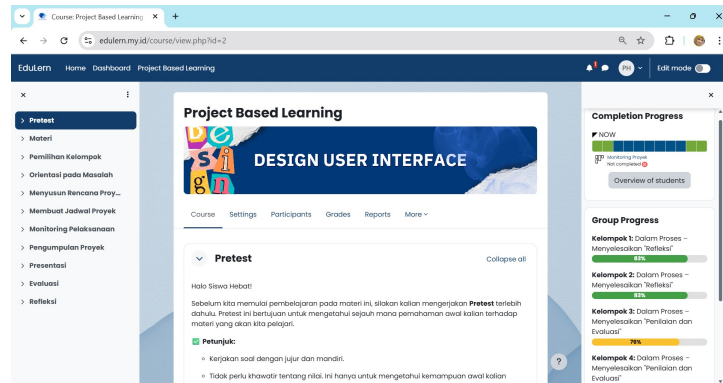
Course: Project Based Learning ×

edulern.my.id/course/view.php?id=2

EduLern Home Dashboard Project Based Learning

PH Edit mode

Pretest
Materi
Pemilihan Kelompok
Orientasi pada Masalah
Menyusun Rencana Proy...
Membuat Jadwal Proyek
Monitoring Pelaksanaan
Pengumpulan Proyek
Presentasi
Evaluasi
Refleksi

Project Based Learning

De
si
gn
DESIGN USER INTERFACE

Course Settings Participants Grades Reports More

Pretest Collapse all

Halo Siswa Hebat!

Sebelum kita memulai pembelajaran pada materi ini, silakan kalian mengerjakan **Pretest** terlebih dahulu. Pretest ini bertujuan untuk mengetahui sejauh mana pemahaman awal kalian terhadap materi yang akan kita pelajari.

Petunjuk:

◦ Kerjakan soal dengan jujur dan mandiri.

◦ Tidak perlu khawatir tentang nilai. Ini hanya untuk mengetahui kemampuan awal kalian

Completion Progress

NOW

Monitoring Proyek
Not completed

Overview of students

Group Progress

**Kelompok 1:** Dalam Proses – Menyelesaikan "Refleksi"
83%

**Kelompok 2:** Dalam Proses – Menyelesaikan "Refleksi"
83%

**Kelompok 3:** Dalam Proses – Menyelesaikan "Penilaian dan Evaluasi"
76%

**Kelompok 4:** Dalam Proses – Menyelesaikan "Penilaian dan Evaluasi"

?